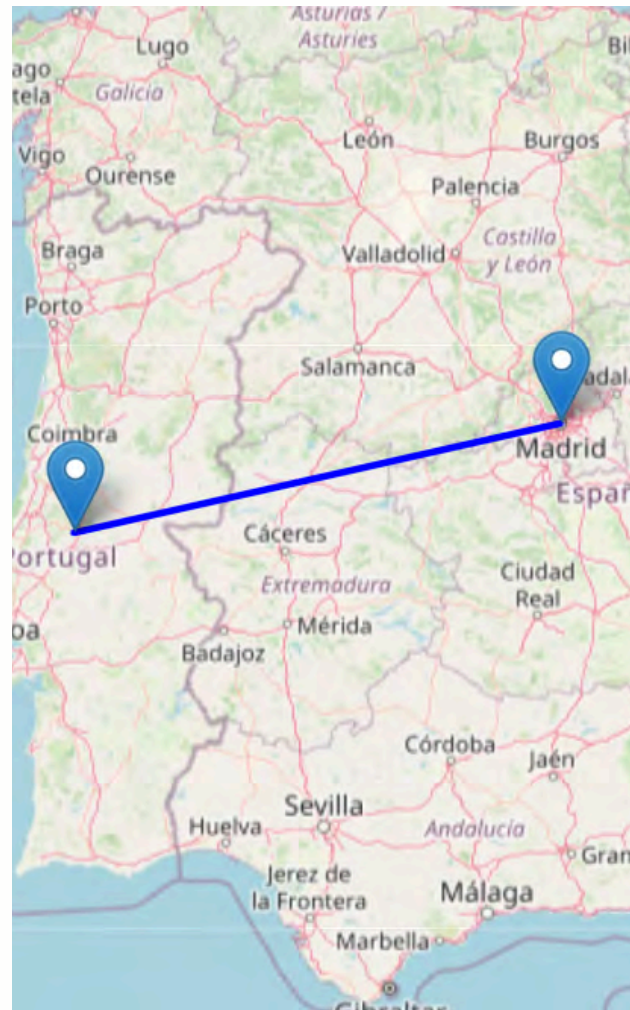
Asturias / Asturies
Lugo
ago
tela
Galicia
Bi
León
Burgos
Vigo
Ourense
Palencia
Castilla y León
Braga
Valladolid
Porto
Salamanca
adala
Coimbra
Madrid
Españ
Portugal
Cáceres
Extremadura
Ciudad Real
oa
Mérida
Badajoz
Córdoba
Jaén
Sevilla
Huelva
Andalucía
Gran
Jerez de la Frontera
Málaga
Marbella
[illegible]